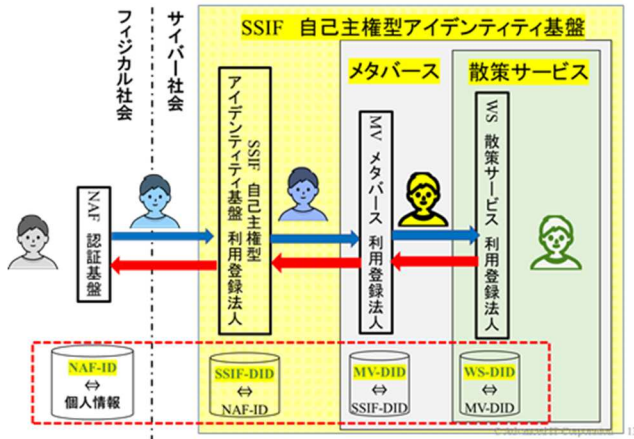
フィジカル社会

サイバー社会

SSIF 自己主権型アイデンティティ基盤

メタバース

散策サービス

NAF 認証基盤

SSIF 自己主権型アイデンティティ基盤 利用登録法人

MV メタバース 利用登録法人

WS 散策サービス 利用登録法人

NAF-ID ⇔ 個人情報

SSIF-DID ⇔ NAF-ID

MV-DID ⇔ SSIF-DID

WS-DID ⇔ MV-DID